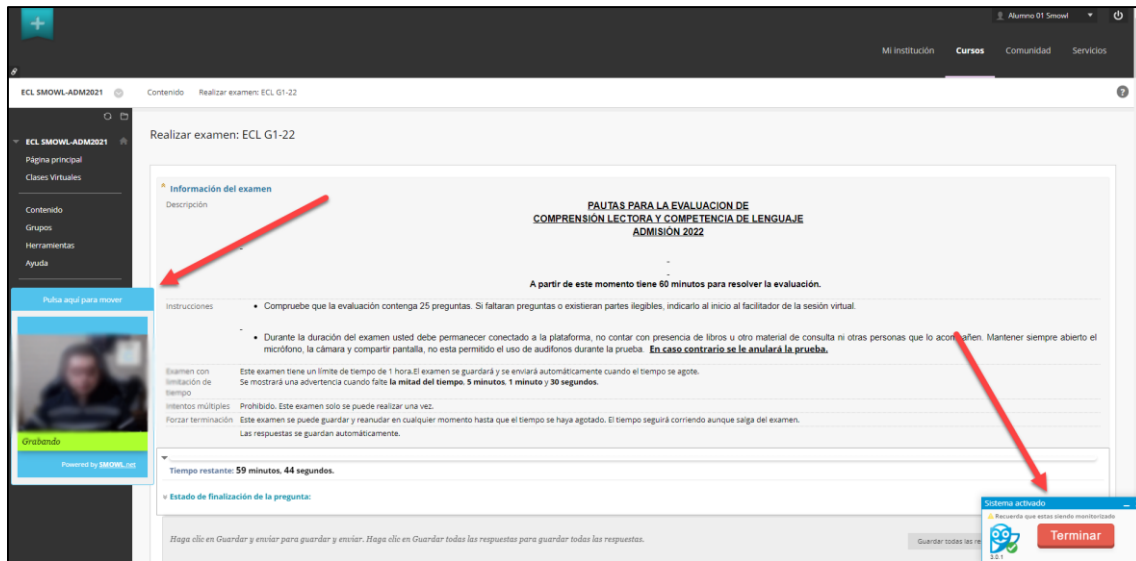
Alumno 01 Smowl

Mi institución Cursos Comunidad Servicios

ECL SMOWL-ADM2021 Contenido Realizar examen: ECL G1-22

ECL SMOWL-ADM2021
Página principal
Clases Virtuales
Contenido
Grupos
Herramientas
Ayuda

Pulsa aquí para mover
Grabando
Powered by SMOWL.net

Realizar examen: ECL G1-22

Información del examen

Descripción

PAUTAS PARA LA EVALUACION DE
COMPRENSIÓN LECTORA Y COMPETENCIA DE LENGUAJE
ADMISIÓN 2022

A partir de este momento tiene 60 minutos para resolver la evaluación.

Instrucciones

• Compruebe que la evaluación contenga 25 preguntas. Si faltaran preguntas o existieran partes ilegibles, indicarlo al inicio al facilitador de la sesión virtual.

• Durante la duración del examen usted debe permanecer conectado a la plataforma, no contar con presencia de libros u otro material de consulta ni otras personas que lo aco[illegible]añen. Mantener siempre abierto el micrófono, la cámara y compartir pantalla, no esta permitido el uso de audífonos durante la prueba. En caso contrario se le anulará la prueba.

Examen con limitación de tiempo: Este examen tiene un límite de tiempo de 1 hora.El examen se guardará y se enviará automáticamente cuando el tiempo se agote. Se mostrará una advertencia cuando falte la mitad del tiempo, 5 minutos, 1 minuto y 30 segundos.

Intentos múltiples: Prohibido. Este examen solo se puede realizar una vez.

Forzar terminación: Este examen se puede guardar y reanudar en cualquier momento hasta que el tiempo se haya agotado. El tiempo seguirá corriendo aunque salga del examen.

Las respuestas se guardan automáticamente.

Tiempo restante: 59 minutos, 44 segundos.

Estado de finalización de la pregunta:

Haga clic en Guardar y enviar para guardar y enviar. Haga clic en Guardar todas las respuestas para guardar todas las respuestas.

Guardar todas las re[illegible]

Sistema activado
Recuerda que estas siendo monitorizado
Terminar
2.2.1